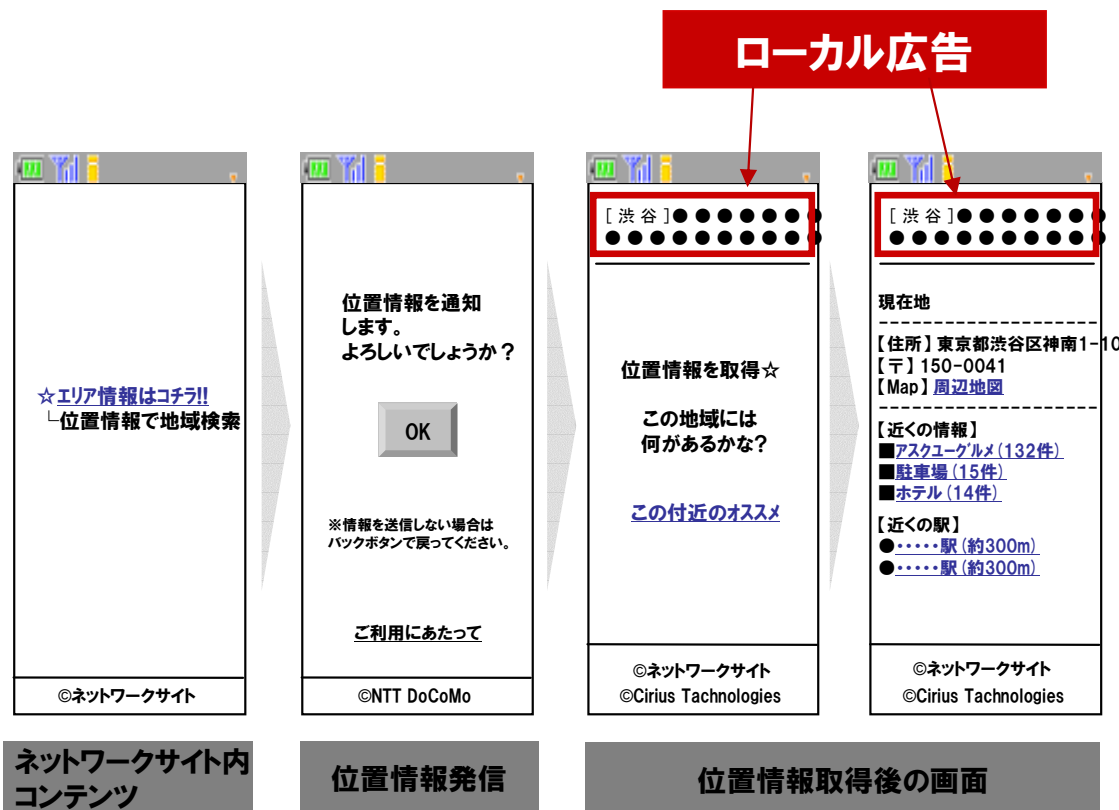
ローカル広告

☆エリア情報はコチラ!!
└位置情報で地域検索

©ネットワークサイト

位置情報を通知
します。
よろしいでしょうか？

OK

※情報を送信しない場合は
バックボタンで戻ってください。

ご利用にあたって

©NTT DoCoMo

[渋谷]●●●●●●●●
●●●●●●●●●●

位置情報を取得☆

この地域には
何があるかな？

この付近のオススメ

©ネットワークサイト
©Cirius Tachnologies

[渋谷]●●●●●●●●
●●●●●●●●●●

現在地
--------------------
【住所】東京都渋谷区神南1-10
【〒】150-0041
【Map】周辺地図
--------------------
【近くの情報】
■アスクユーグルメ（132件）
■駐車場（15件）
■ホテル（14件）

【近くの駅】
●・・・・・駅（約300m）
●・・・・・駅（約300m）

©ネットワークサイト
©Cirius Tachnologies

ネットワークサイト内
コンテンツ

位置情報発信

位置情報取得後の画面